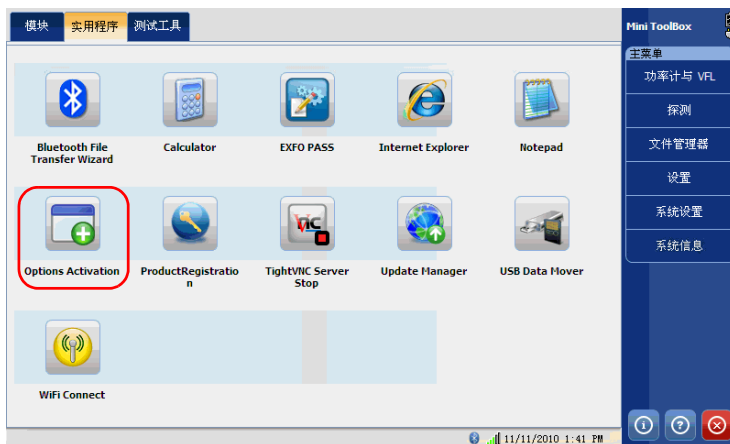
模块 实用程序 测试工具

Bluetooth File Transfer Wizard
Calculator
EXFO PASS
Internet Explorer
Notepad
Options Activation
ProductRegistration
TightVNC Server Stop
Update Manager
USB Data Mover
WiFi Connect

Mini ToolBox
主菜单
功率计与 VFL
探测
文件管理器
设置
系统设置
系统信息

11/11/2010 1:41 PM